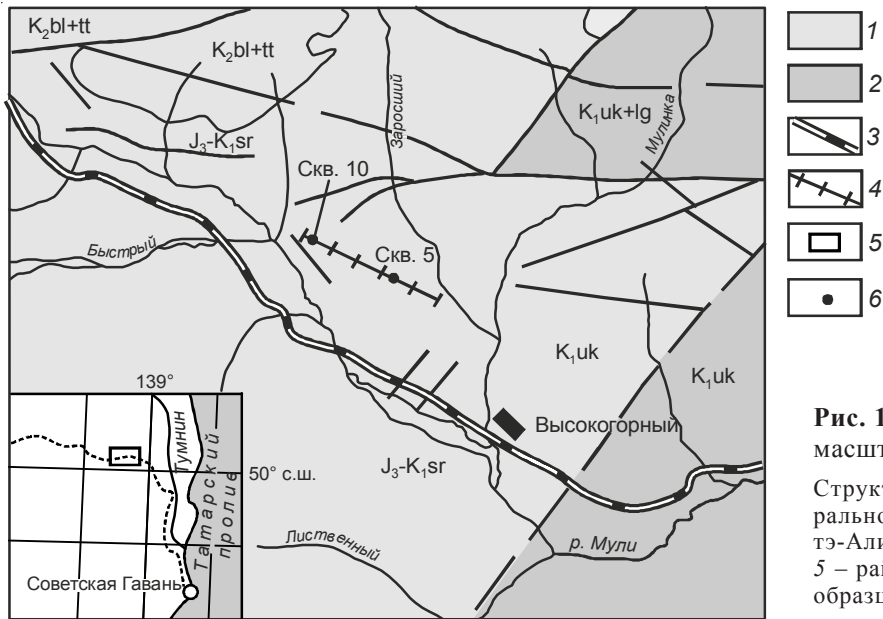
K$_2$bl+tt
K$_2$bl+tt
J$_3$-K$_1$sr
Заросший
K$_1$uk+lg
Мулинка
Скв. 10
Быстрый
Скв. 5
K$_1$uk
K$_1$uk
139°
Тумнин
Татарский пролив
50° с.ш.
Высокогорный
J$_3$-K$_1$sr
Лиственный
р. Мули
Советская Гавань

1
2
3
4
5
6

Рис. 1
масшт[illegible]

Структ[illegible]
ральнo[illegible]
тэ-Али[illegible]
5 – ра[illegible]
образц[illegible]